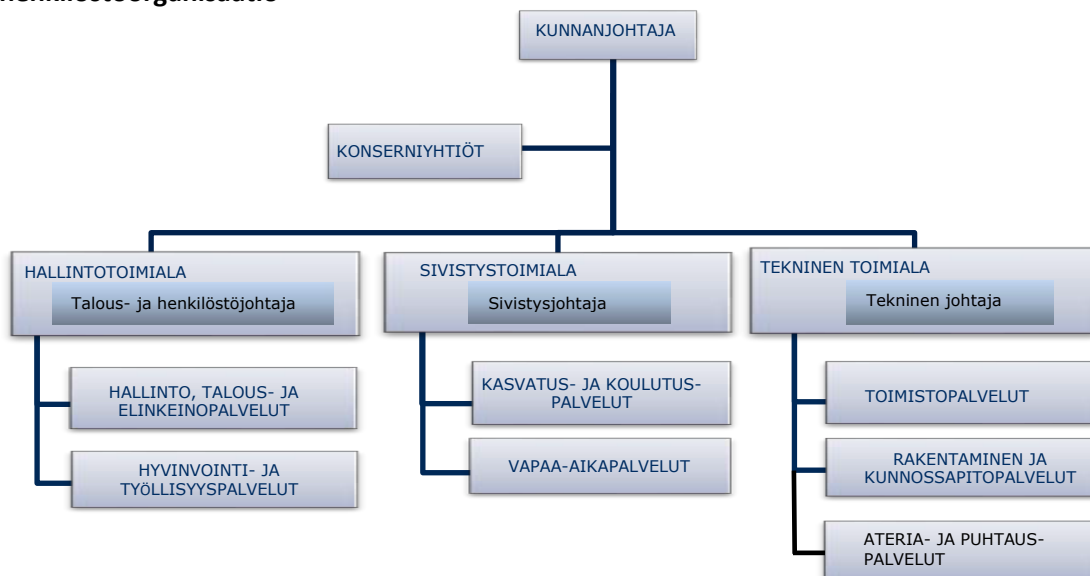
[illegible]henkilöstöorganisaatio

KUNNANJOHTAJA

KONSERNIYHTIÖT

HALLINTOTOIMIALA
Talous- ja henkilöstöjohtaja

HALLINTO, TALOUS- JA ELINKEINOPALVELUT

HYVINVOINTI- JA TYÖLLISYYSPALVELUT

SIVISTYSTOIMIALA
Sivistysjohtaja

KASVATUS- JA KOULUTUSPALVELUT

VAPAA-AIKAPALVELUT

TEKNINEN TOIMIALA
Tekninen johtaja

TOIMISTOPALVELUT

RAKENTAMINEN JA KUNNOSSAPITOPALVELUT

ATERIA- JA PUHTAUSPALVELUT